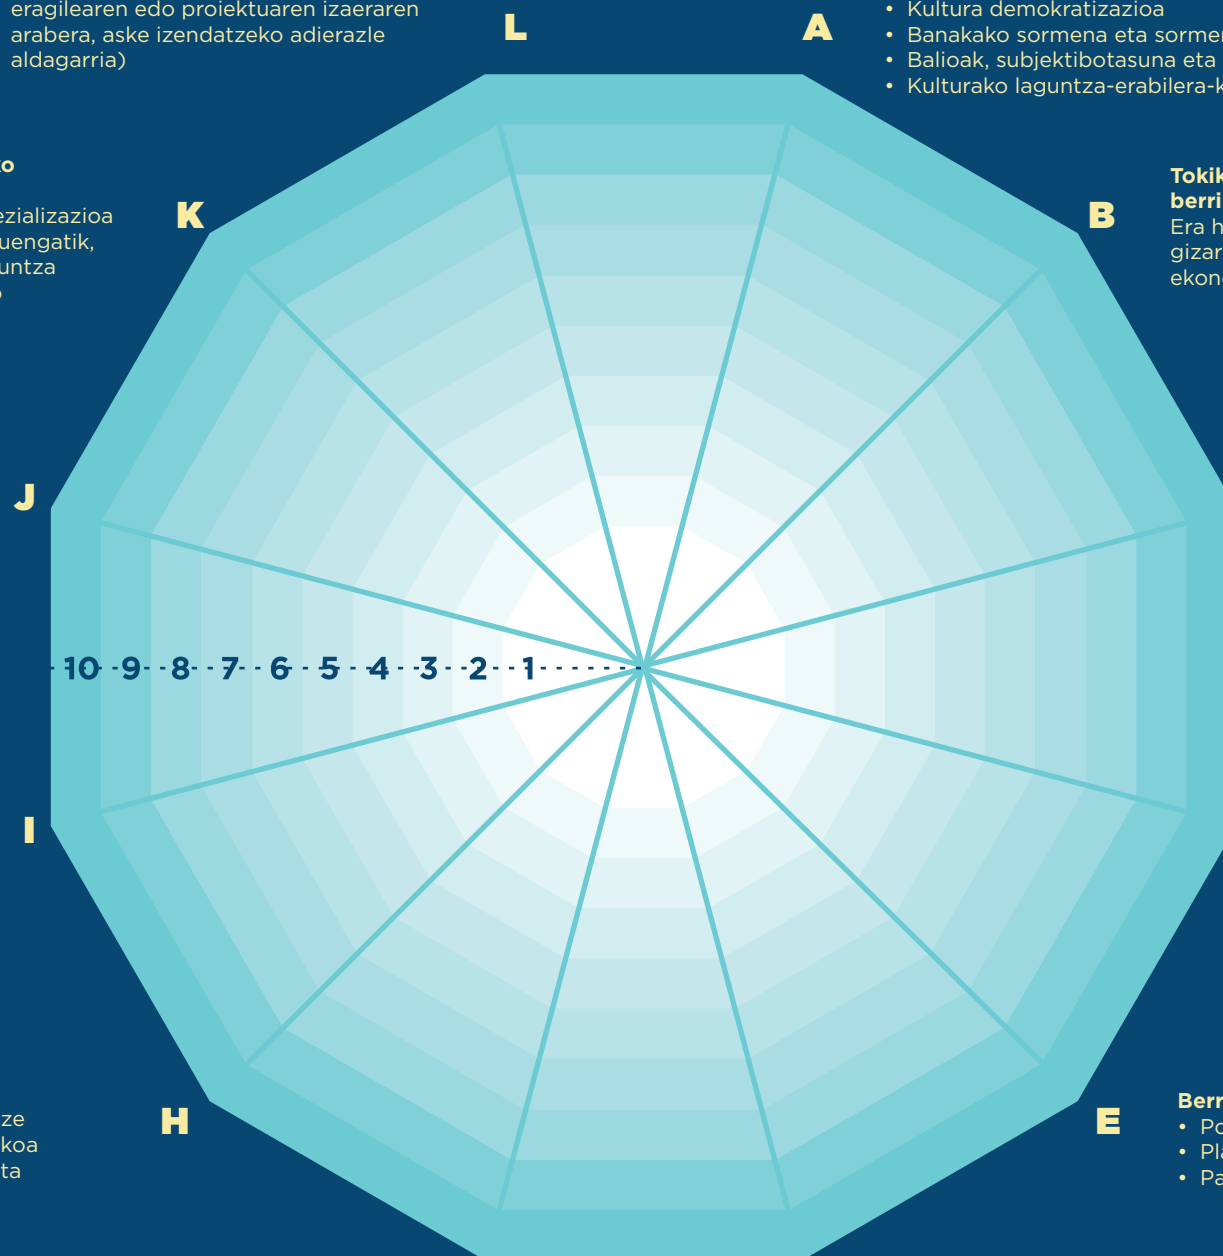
eragilearen edo proiektuaren izaeraren arabera, aske izendatzeko adierazle aldagarria)

L

A

• Kultura demokratizazioa
• Banakako sormena eta sormen
• Balioak, subjektibotasuna eta
• Kulturako laguntza-erabilera-k

o

ezializazioa
uengatik,
untza

K

Tokik
berri
Era h
gizar
ekon

B

J

10 9 8 7 6 5 4 3 2 1

I

ze
koa
ta

H

Berr
• Po
• Pla
• Pa

E